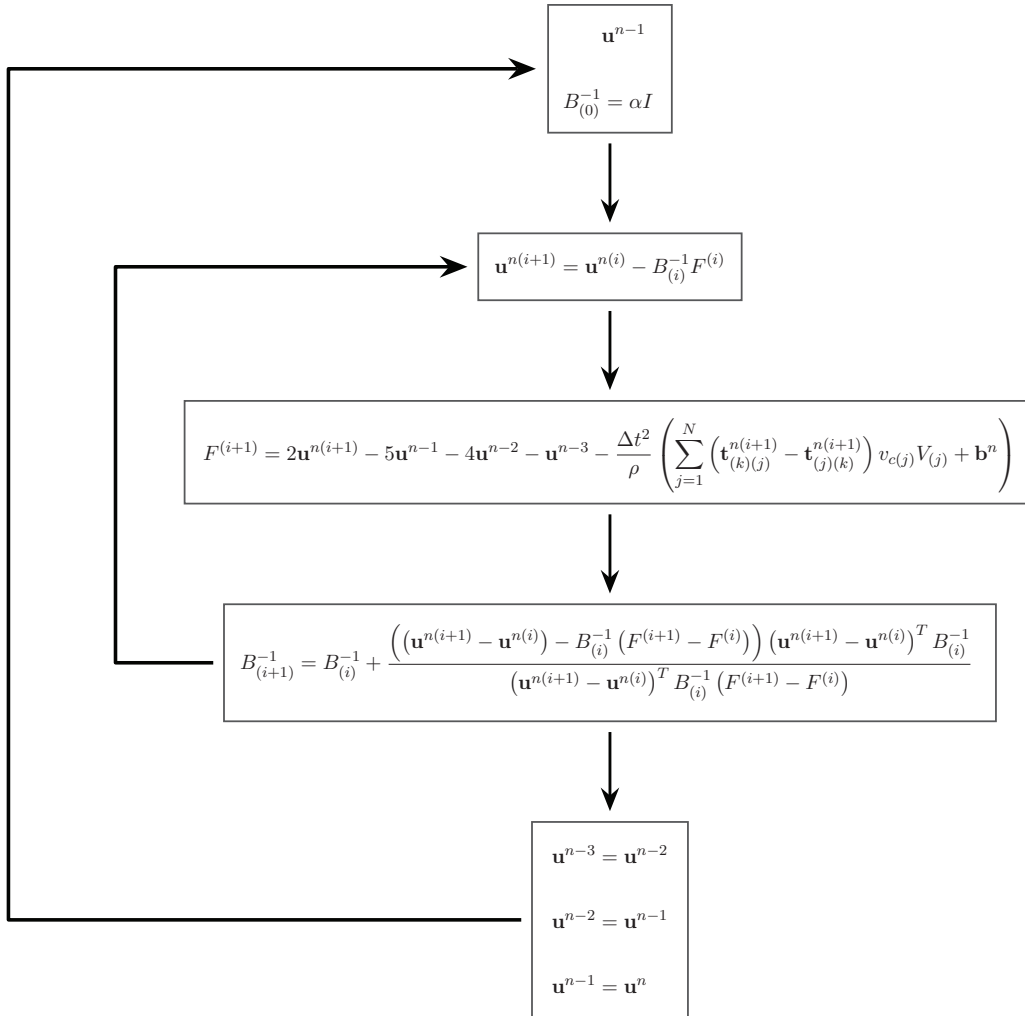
$\mathbf{u}^{n-1}$

$B_{(0)}^{-1} = \alpha I$

$\mathbf{u}^{n(i+1)} = \mathbf{u}^{n(i)} - B_{(i)}^{-1} F^{(i)}$

$F^{(i+1)} = 2\mathbf{u}^{n(i+1)} - 5\mathbf{u}^{n-1} - 4\mathbf{u}^{n-2} - \mathbf{u}^{n-3} - \frac{\Delta t^2}{\rho} \left( \sum_{j=1}^{N} \left( \mathbf{t}_{(k)(j)}^{n(i+1)} - \mathbf{t}_{(j)(k)}^{n(i+1)} \right) v_{c(j)} V_{(j)} + \mathbf{b}^n \right)$

$B_{(i+1)}^{-1} = B_{(i)}^{-1} + \frac{\left( \left( \mathbf{u}^{n(i+1)} - \mathbf{u}^{n(i)} \right) - B_{(i)}^{-1} \left( F^{(i+1)} - F^{(i)} \right) \right) \left( \mathbf{u}^{n(i+1)} - \mathbf{u}^{n(i)} \right)^T B_{(i)}^{-1}}{\left( \mathbf{u}^{n(i+1)} - \mathbf{u}^{n(i)} \right)^T B_{(i)}^{-1} \left( F^{(i+1)} - F^{(i)} \right)}$

$\mathbf{u}^{n-3} = \mathbf{u}^{n-2}$

$\mathbf{u}^{n-2} = \mathbf{u}^{n-1}$

$\mathbf{u}^{n-1} = \mathbf{u}^{n}$